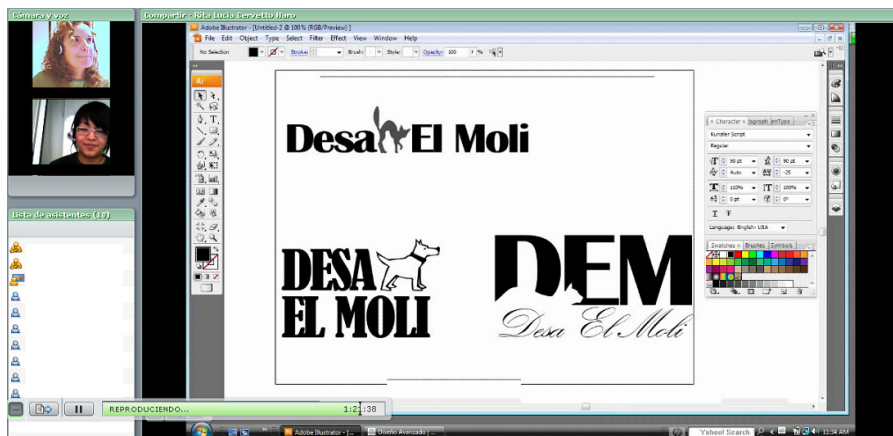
Cámara y voz

Compartir - Rita Lucía Cervetto Haro

Adobe Illustrator - [Untitled-2 @ 100% (RGB/Preview)]

File Edit Object Type Select Filter Effect View Window Help

No Selection Stroke: Brush: Style: Opacity: 100 %

Ai

Desa El Moli

DESA EL MOLI

DEM Desa El Moli

Character Paragraph OpenType

Kunstler Script

Regular

90 pt 90 pt

Auto -25

100% 100%

0 pt 0°

Language: English: USA

Swatches Brushes Symbols

Lista de asistentes (10)

REPRODUCIENDO...

1:21:38

Adobe Illustrator - [...

Diseño Avanzado | ...

Yahoo! Search

11:34 AM